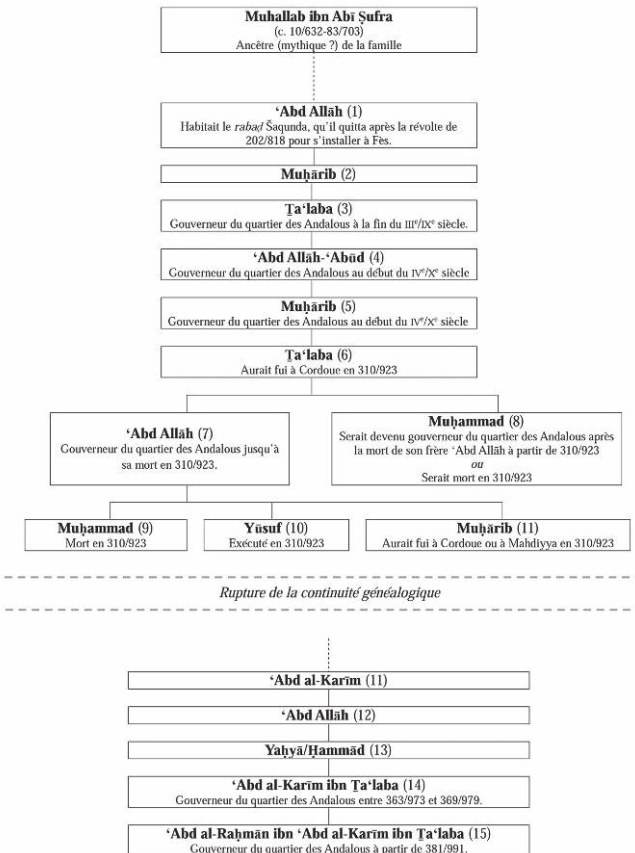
**Muhallab ibn Abī Ṣufra**
(c. 10/632-83/703)
Ancêtre (mythique ?) de la famille

**ʿAbd Allāh** (1)
Habitait le *rabaḍ* Šaqunda, qu'il quitta après la révolte de 202/818 pour s'installer à Fès.

**Muḥārib** (2)

**Ṯaʿlaba** (3)
Gouverneur du quartier des Andalous à la fin du IIIᵉ/IXᵉ siècle.

**ʿAbd Allāh-ʿAbūd** (4)
Gouverneur du quartier des Andalous au début du IVᵉ/Xᵉ siècle

**Muḥārib** (5)
Gouverneur du quartier des Andalous au début du IVᵉ/Xᵉ siècle

**Ṯaʿlaba** (6)
Aurait fui à Cordoue en 310/923

**ʿAbd Allāh** (7)
Gouverneur du quartier des Andalous jusqu'à sa mort en 310/923.

**Muḥammad** (8)
Serait devenu gouverneur du quartier des Andalous après la mort de son frère ʿAbd Allāh à partir de 310/923
*ou*
Serait mort en 310/923

**Muḥammad** (9)
Mort en 310/923

**Yūsuf** (10)
Exécuté en 310/923

**Muḥārib** (11)
Aurait fui à Cordoue ou à Mahdiyya en 310/923

*Rupture de la continuité généalogique*

**ʿAbd al-Karīm** (11)

**ʿAbd Allāh** (12)

**Yaḥyā/Ḥammād** (13)

**ʿAbd al-Karīm ibn Ṯaʿlaba** (14)
Gouverneur du quartier des Andalous entre 363/973 et 369/979.

**ʿAbd al-Raḥmān ibn ʿAbd al-Karīm ibn Ṯaʿlaba** (15)
Gouverneur du quartier des Andalous à partir de 381/991.